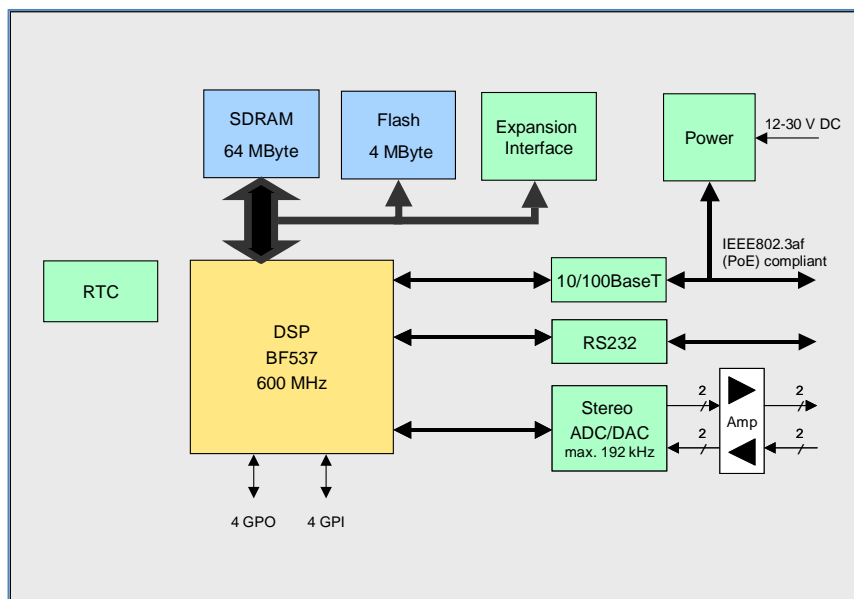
SDRAM
64 MByte

Flash
4 MByte

Expansion
Interface

Power

12-30 V DC

IEEE802.3af
(PoE) compliant

RTC

DSP
BF537
600 MHz

10/100BaseT

RS232

Stereo
ADC/DAC
max. 192 kHz

2

2

Amp

2

2

4 GPO

4 GPI